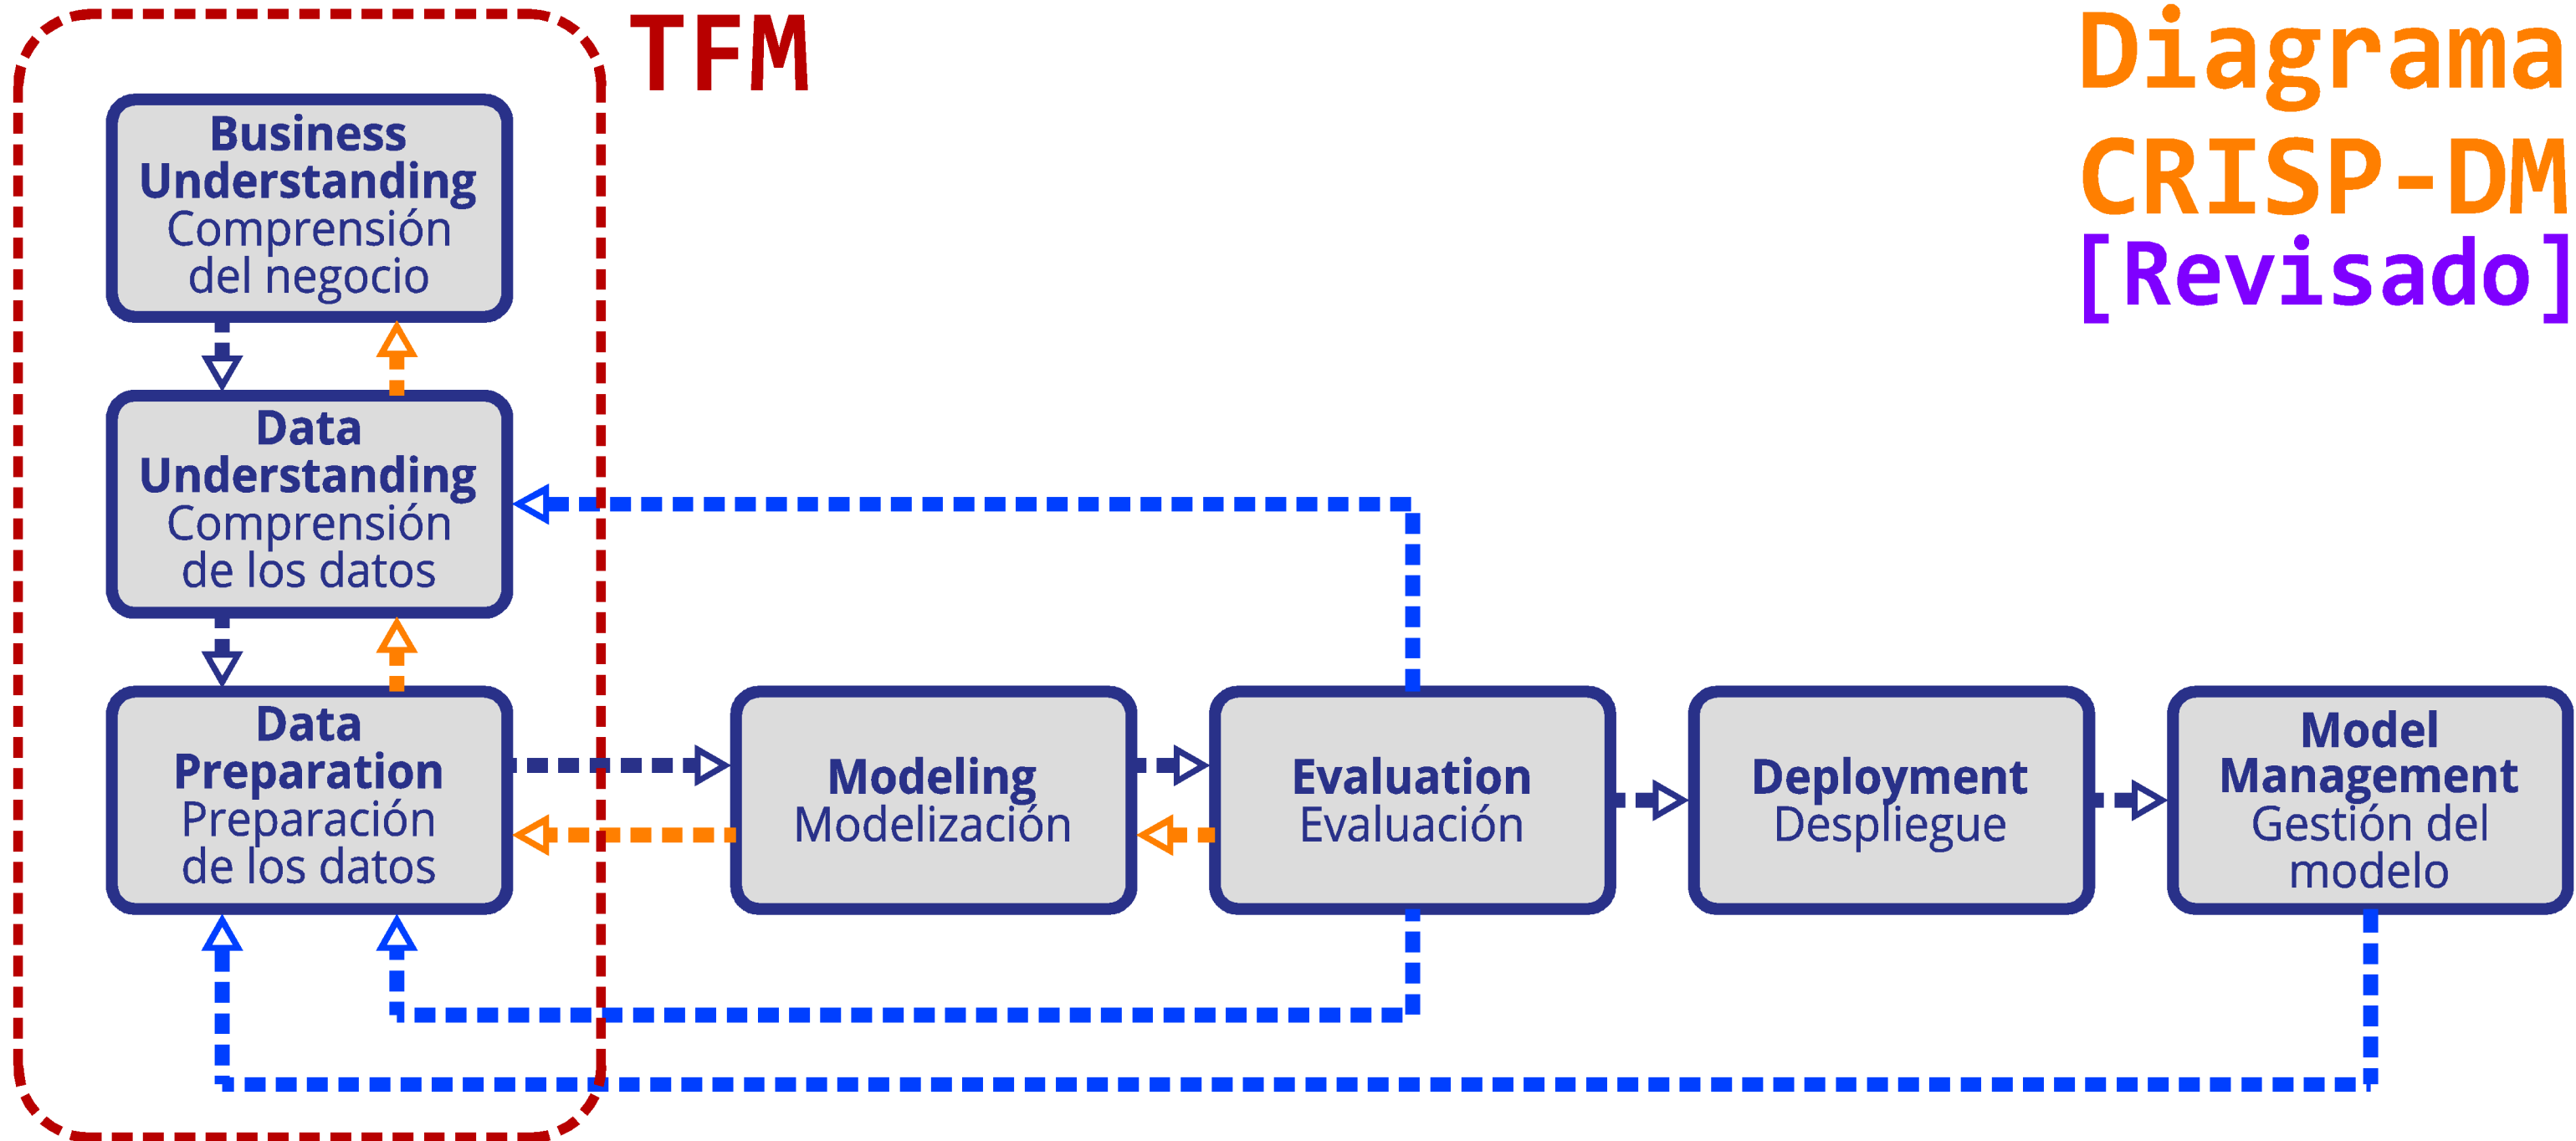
TFM

Diagrama CRISP-DM [Revisado]

**Business Understanding**
Comprensión del negocio

**Data Understanding**
Comprensión de los datos

**Data Preparation**
Preparación de los datos

**Modeling**
Modelización

**Evaluation**
Evaluación

**Deployment**
Despliegue

**Model Management**
Gestión del modelo